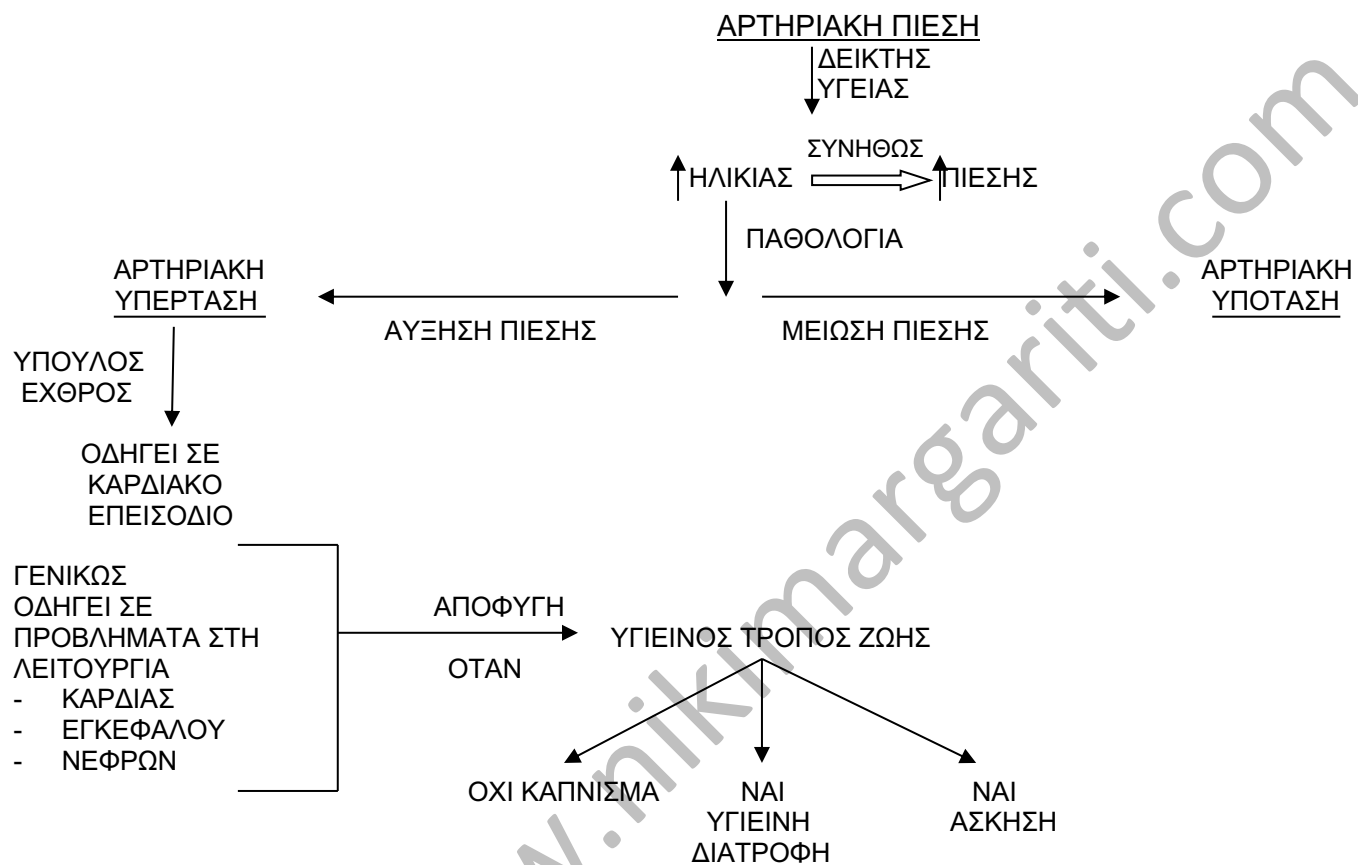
ΑΡΤΗΡΙΑΚΗ ΠΙΕΣΗ

ΔΕΙΚΤΗΣ ΥΓΕΙΑΣ

ΣΥΝΗΘΩΣ

ΗΛΙΚΙΑΣ

ΠΙΕΣΗΣ

ΠΑΘΟΛΟΓΙΑ

ΑΡΤΗΡΙΑΚΗ ΥΠΕΡΤΑΣΗ

ΑΥΞΗΣΗ ΠΙΕΣΗΣ

ΜΕΙΩΣΗ ΠΙΕΣΗΣ

ΑΡΤΗΡΙΑΚΗ ΥΠΟΤΑΣΗ

ΥΠΟΥΛΟΣ ΕΧΘΡΟΣ

ΟΔΗΓΕΙ ΣΕ ΚΑΡΔΙΑΚΟ ΕΠΕΙΣΟΔΙΟ

ΓΕΝΙΚΩΣ ΟΔΗΓΕΙ ΣΕ ΠΡΟΒΛΗΜΑΤΑ ΣΤΗ ΛΕΙΤΟΥΡΓΙΑ
- ΚΑΡΔΙΑΣ
- ΕΓΚΕΦΑΛΟΥ
- ΝΕΦΡΩΝ

ΑΠΟΦΥΓΗ

ΟΤΑΝ

ΥΓΙΕΙΝΟΣ ΤΡΟΠΟΣ ΖΩΗΣ

ΟΧΙ ΚΑΠΝΙΣΜΑ

ΝΑΙ ΥΓΙΕΙΝΗ ΔΙΑΤΡΟΦΗ

ΝΑΙ ΑΣΚΗΣΗ

www.nikimargariti.com